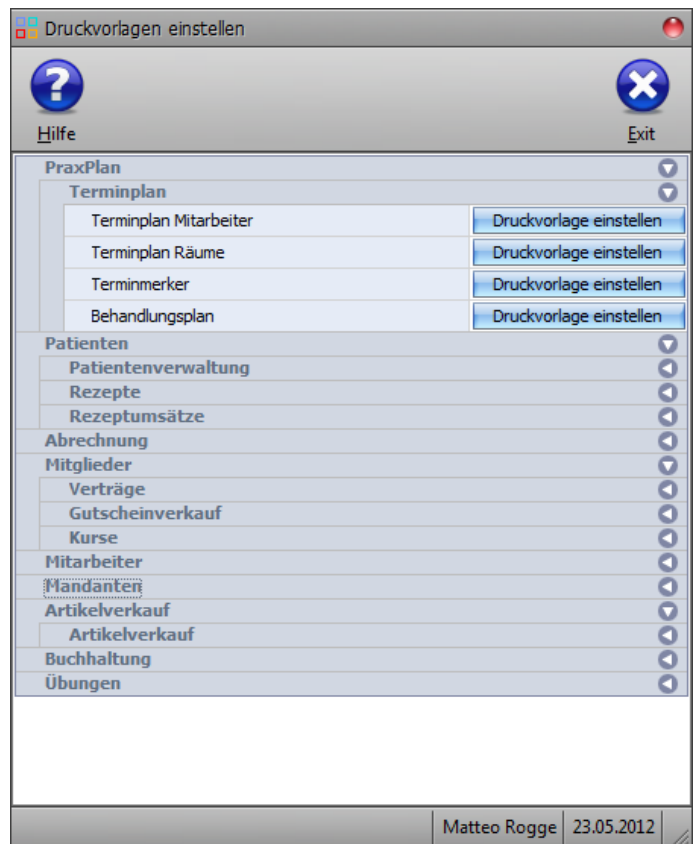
Druckvorlagen einstellen

Hilfe

Exit

PraxPlan
Terminplan
Terminplan Mitarbeiter
Druckvorlage einstellen
Terminplan Räume
Druckvorlage einstellen
Terminmerker
Druckvorlage einstellen
Behandlungsplan
Druckvorlage einstellen
Patienten
Patientenverwaltung
Rezepte
Rezeptumsätze
Abrechnung
Mitglieder
Verträge
Gutscheinverkauf
Kurse
Mitarbeiter
Mandanten
Artikelverkauf
Artikelverkauf
Buchhaltung
Übungen

Matteo Rogge
23.05.2012